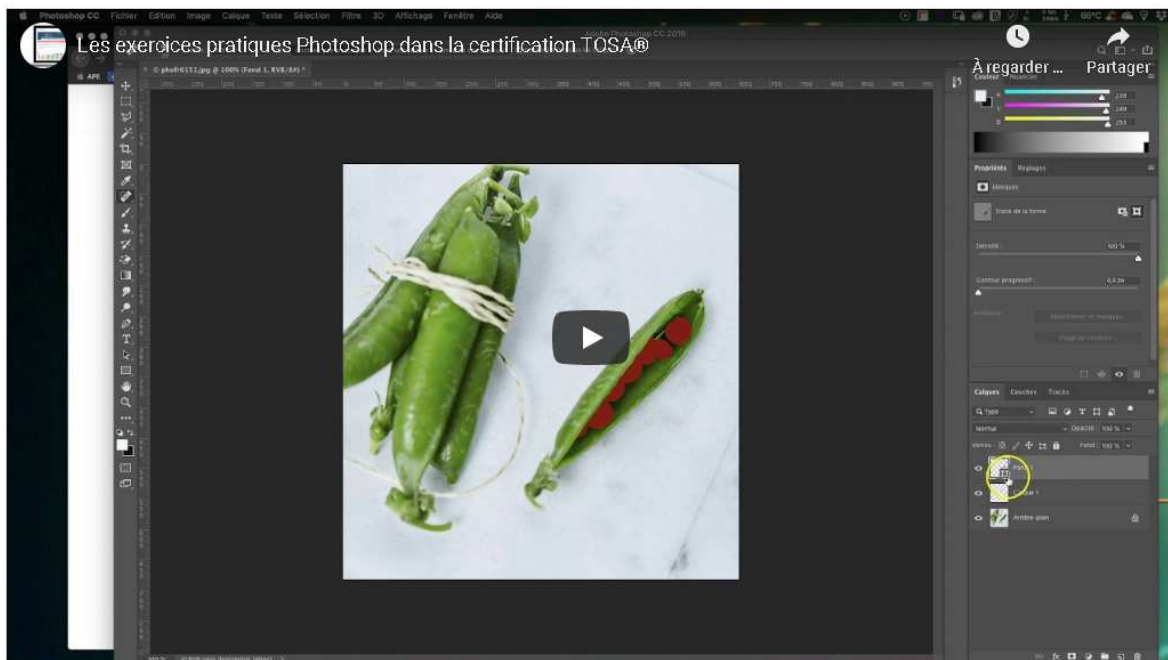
Photoshop CC Fichier Edition Image Calque Texte Sélection Filtre 3D Affichage Fenêtre Aide

Les exercices pratiques Photoshop dans la certification TOSA®

À regarder ...

Partager

Adobe Photoshop CC 2018

photo6151.jpg @ 100% (Fond 1, RVB/8#) *

Couleur Nuancier

238

249

253

Propriétés Réglages

Masques

Tracé de la forme

Densité : 100 %

Contour progressif : 0,0 px

Calques Couches Tracés

Normal

Opacité : 100 %

Fond : 100 %

Fond 2

Calque 1

Arrière-plan